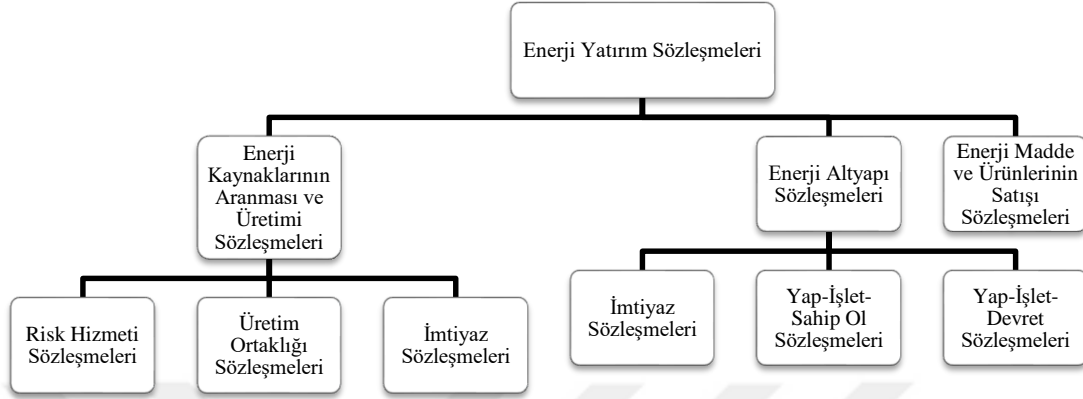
Enerji Yatırım Sözleşmeleri

Enerji Kaynaklarının Aranması ve Üretimi Sözleşmeleri

Enerji Altyapı Sözleşmeleri

Enerji Madde ve Ürünlerinin Satışı Sözleşmeleri

Risk Hizmeti Sözleşmeleri

Üretim Ortaklığı Sözleşmeleri

İmtiyaz Sözleşmeleri

İmtiyaz Sözleşmeleri

Yap-İşlet-Sahip Ol Sözleşmeleri

Yap-İşlet-Devret Sözleşmeleri